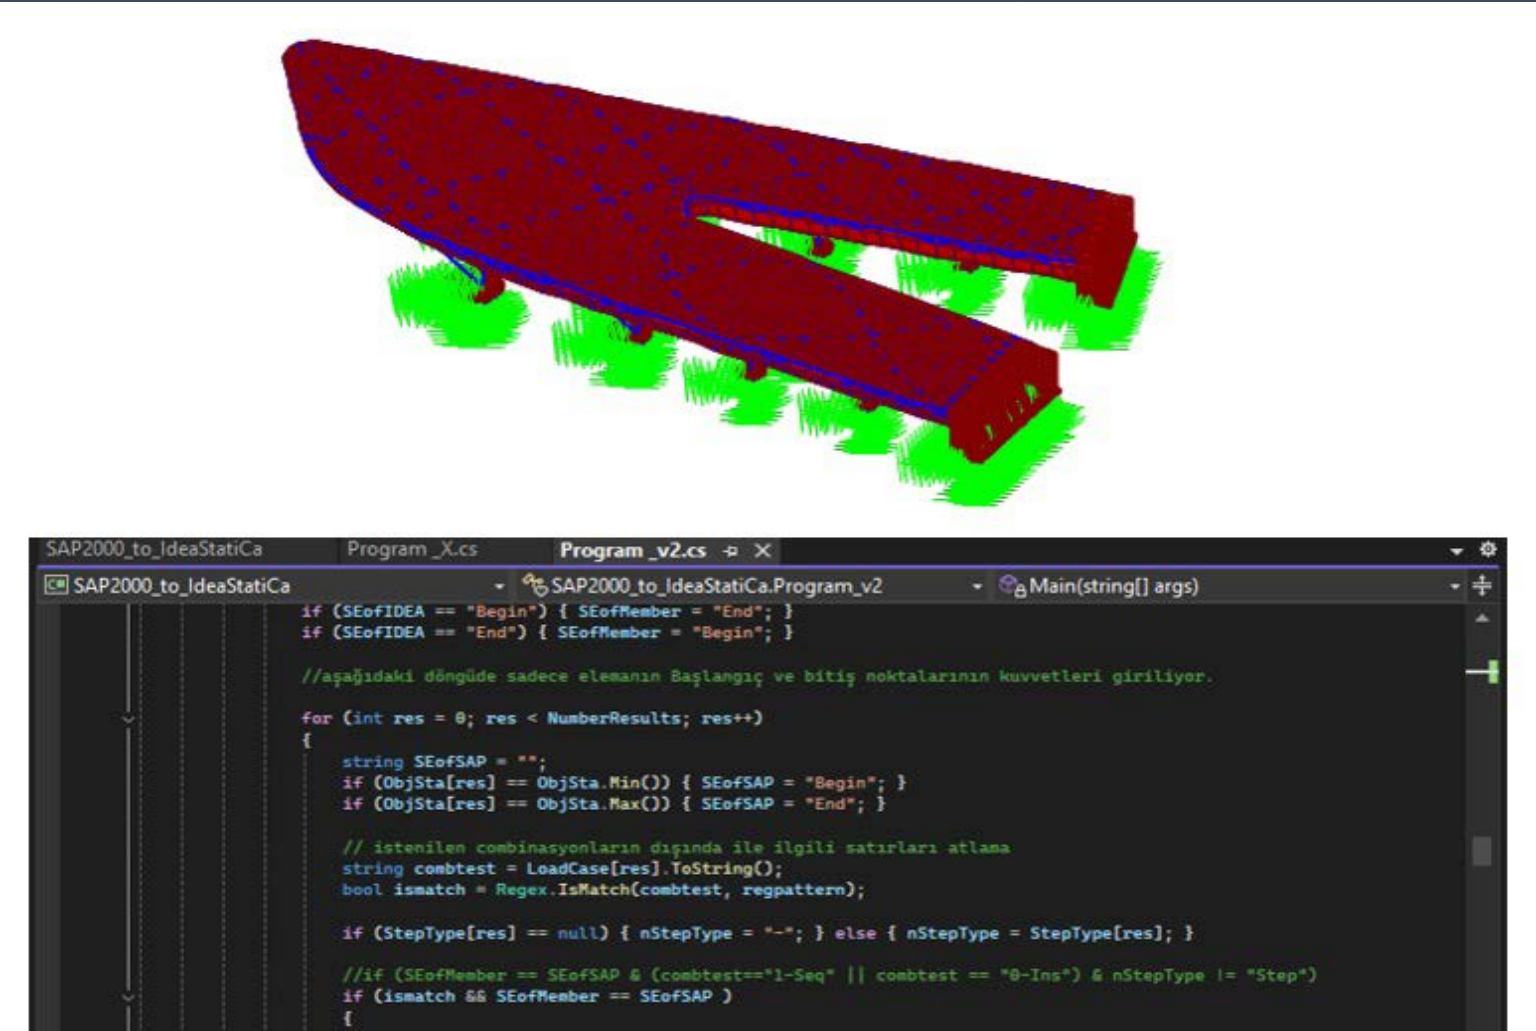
SAP2000_to_IdeaStatiCa Program_X.cs Program_v2.cs

SAP2000_to_IdeaStatiCa SAP2000_to_IdeaStatiCa.Program_v2 Main(string[] args)

if (SEofIDEA == "Begin") { SEofMember = "End"; }
if (SEofIDEA == "End") { SEofMember = "Begin"; }

//aşağıdaki döngüde sadece elemanın Başlangıç ve bitiş noktalarının kuvvetleri giriliyor.

for (int res = 0; res < NumberResults; res++)
{
string SEofSAP = "";
if (ObjSta[res] == ObjSta.Min()) { SEofSAP = "Begin"; }
if (ObjSta[res] == ObjSta.Max()) { SEofSAP = "End"; }

// istenilen combinasyonların dışında ile ilgili satırları atlama
string combtest = LoadCase[res].ToString();
bool ismatch = Regex.IsMatch(combtest, regpattern);

if (StepType[res] == null) { nStepType = "-"; } else { nStepType = StepType[res]; }

//if (SEofMember == SEofSAP & (combtest=="1-Seq" || combtest == "0-Ins") & nStepType != "Step")
if (ismatch && SEofMember == SEofSAP )
{